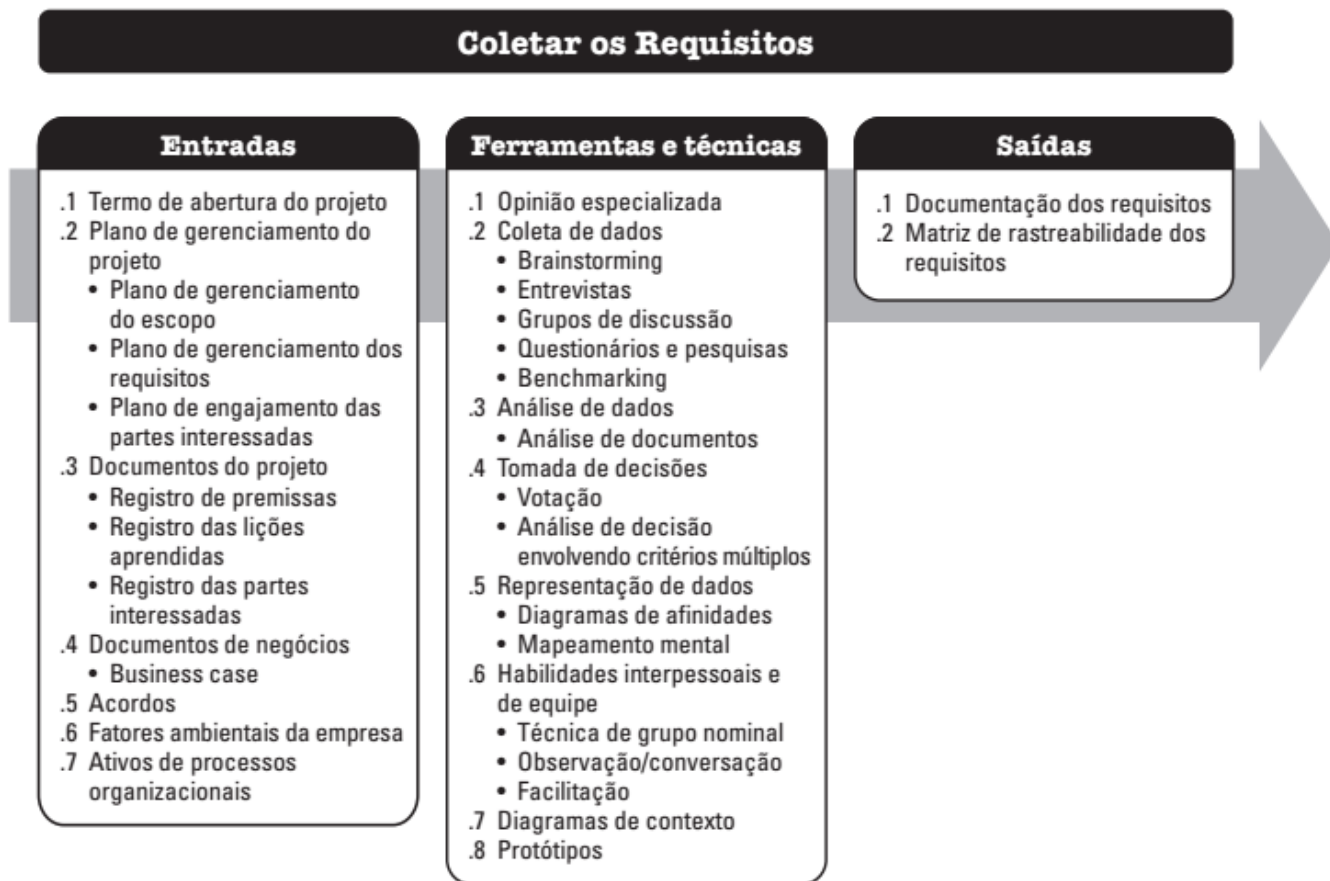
Coletar os Requisitos

Entradas

.1 Termo de abertura do projeto
.2 Plano de gerenciamento do projeto
• Plano de gerenciamento do escopo
• Plano de gerenciamento dos requisitos
• Plano de engajamento das partes interessadas
.3 Documentos do projeto
• Registro de premissas
• Registro das lições aprendidas
• Registro das partes interessadas
.4 Documentos de negócios
• Business case
.5 Acordos
.6 Fatores ambientais da empresa
.7 Ativos de processos organizacionais

Ferramentas e técnicas

.1 Opinião especializada
.2 Coleta de dados
• Brainstorming
• Entrevistas
• Grupos de discussão
• Questionários e pesquisas
• Benchmarking
.3 Análise de dados
• Análise de documentos
.4 Tomada de decisões
• Votação
• Análise de decisão envolvendo critérios múltiplos
.5 Representação de dados
• Diagramas de afinidades
• Mapeamento mental
.6 Habilidades interpessoais e de equipe
• Técnica de grupo nominal
• Observação/conversação
• Facilitação
.7 Diagramas de contexto
.8 Protótipos

Saídas

.1 Documentação dos requisitos
.2 Matriz de rastreabilidade dos requisitos